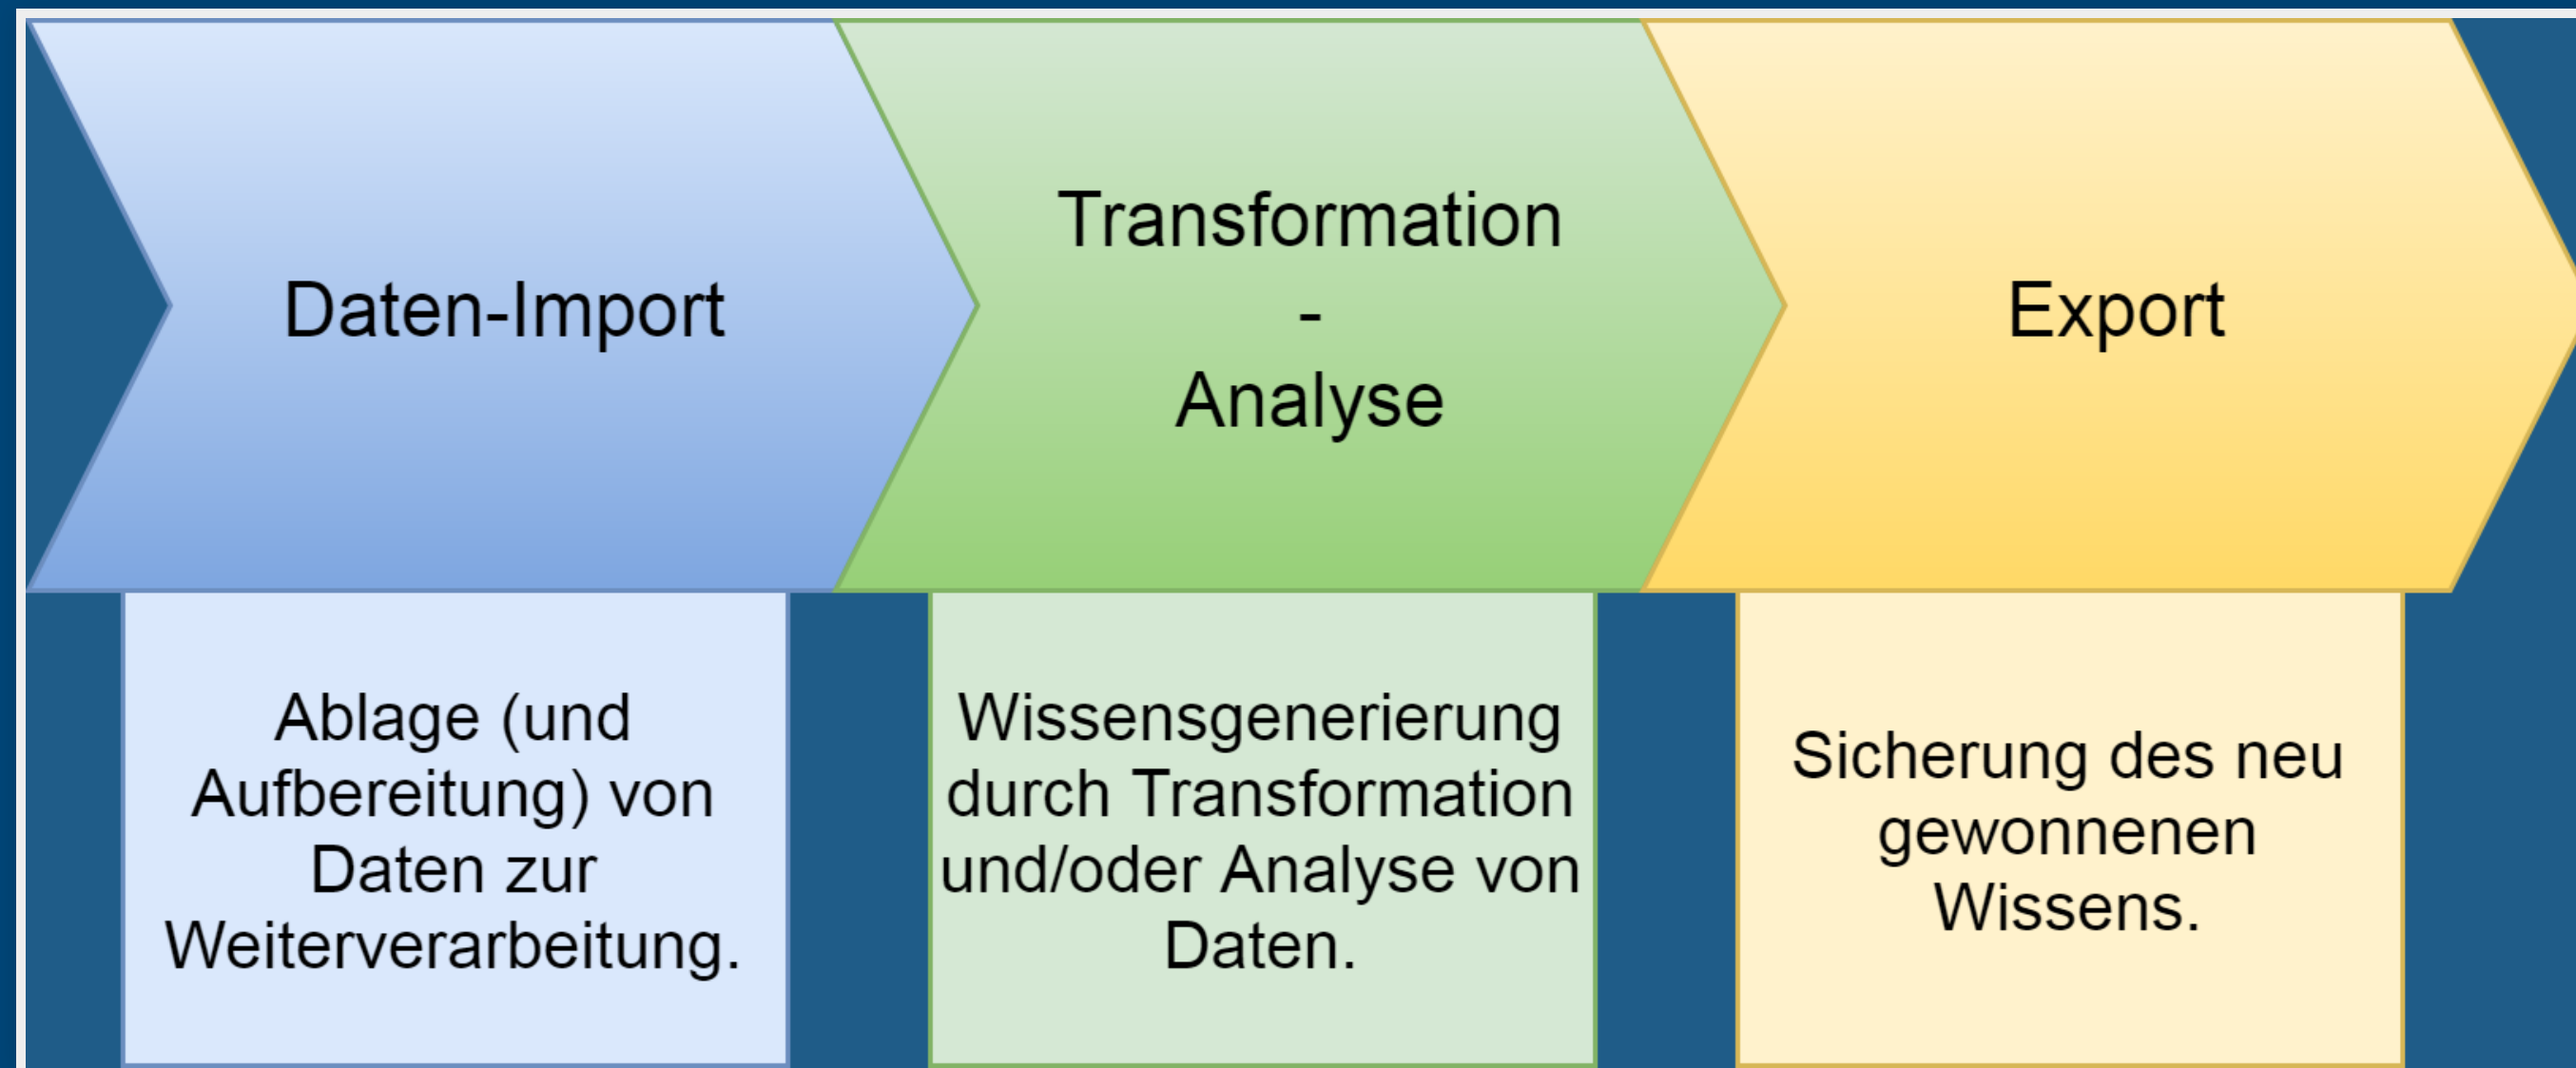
Daten-Import

Transformation
-
Analyse

Export

Ablage (und Aufbereitung) von Daten zur Weiterverarbeitung.

Wissensgenerierung durch Transformation und/oder Analyse von Daten.

Sicherung des neu gewonnenen Wissens.